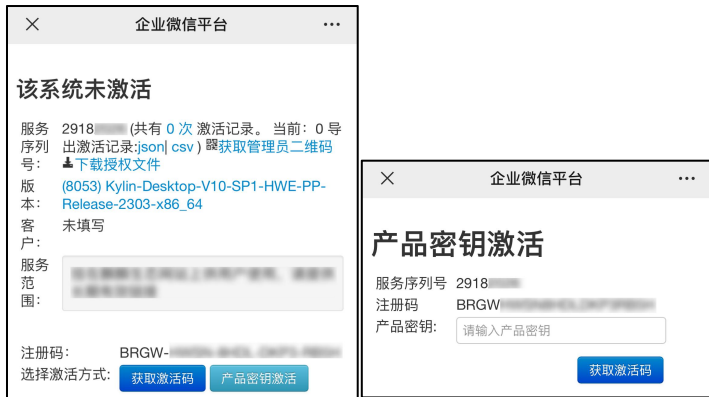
× 企业微信平台 ···

该系统未激活

服务序列号: 2918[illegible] (共有 0 次 激活记录。 当前: 0 导出激活记录:json| csv ) 获取管理员二维码
下载授权文件

版本: (8053) Kylin-Desktop-V10-SP1-HWE-PP-Release-2303-x86_64

客户: 未填写

服务范围: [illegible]

注册码: BRGW-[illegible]
选择激活方式: 获取激活码 产品密钥激活

× 企业微信平台 ···

产品密钥激活

服务序列号 2918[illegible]
注册码 BRGW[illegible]
产品密钥: 请输入产品密钥

获取激活码